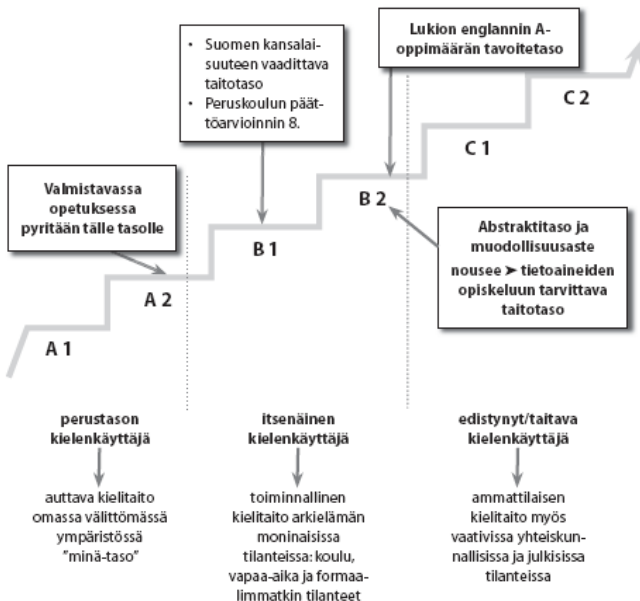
• Suomen kansalaisuuteen vaadittava taitotaso
• Peruskoulun päättöarvioinnin 8.

Lukion englannin A-oppimäärän tavoitetaso

C 2

C 1

B 2

B 1

Valmistavassa opetuksessa pyritään tälle tasolle

Abstraktitaso ja muodollisuusaste nousee ➤ tietoaineiden opiskeluun tarvittava taitotaso

A 2

A 1

perustason kielenkäyttäjä

auttava kielitaito omassa välittömässä ympäristössä "minä-taso"

itsenäinen kielenkäyttäjä

toiminnallinen kielitaito arkielämän moninaisissa tilanteissa: koulu, vapaa-aika ja formaalimmatkin tilanteet

edistynyt/taitava kielenkäyttäjä

ammattilaisen kielitaito myös vaativissa yhteiskunnallisissa ja julkisissa tilanteissa